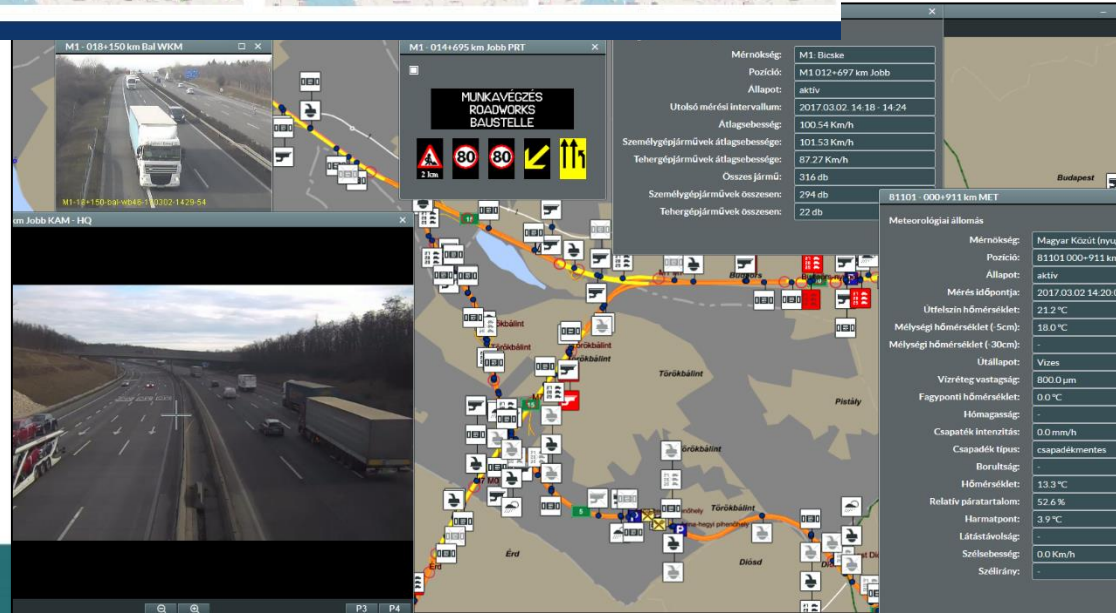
M1 - 018+150 km Bal WKM

M1-18+150-bal-wb46-170302-1429-54

M1 - 014+695 km Jobb PRT

MUNKAVÉGZÉS
ROADWORKS
BAUSTELLE

2 km

80

80

km Jobb KAM - HQ

P3 P4

| Mérnökség: | M1: Bicske |
|---|---|
| Pozíció: | M1 012+697 km Jobb |
| Állapot: | aktív |
| Utolsó mérési intervallum: | 2017.03.02. 14:18 - 14:24 |
| Átlagsebesség: | 100.54 Km/h |
| Személygépjárművek átlagsebessége: | 101.53 Km/h |
| Tehergépjárművek átlagsebessége: | 87.27 Km/h |
| Összes jármű: | 316 db |
| Személygépjárművek összesen: | 294 db |
| Tehergépjárművek összesen: | 22 db |

81101 - 000+911 km MET

Meteorológiai állomás

| Mérnökség: | Magyar Közút (nyu |
|---|---|
| Pozíció: | 81101 000+911 km |
| Állapot: | aktív |
| Mérés időpontja: | 2017.03.02 14:20: |
| Útfelszín hőmérséklet: | 21.2 °C |
| Mélységi hőmérséklet (-5cm): | 18.0 °C |
| Mélységi hőmérséklet (-30cm): | - |
| Útállapot: | Vizes |
| Vízréteg vastagság: | 800.0 µm |
| Fagyponti hőmérséklet: | 0.0 °C |
| Hómagasság: | - |
| Csapadék intenzitás: | 0.0 mm/h |
| Csapadék típus: | csapadékmentes |
| Borultság: | - |
| Hőmérséklet: | 13.3 °C |
| Relatív páratartalom: | 52.6 % |
| Harmatpont: | 3.9 °C |
| Látástávolság: | - |
| Szélsebesség: | 0.0 Km/h |
| Szélirány: | - |

Budapest
Budaörs
Törökbálint
Törökbálint
Törökbálint
Törökbálint
Pistály
Érd
Érd
Diósd
Sóskút
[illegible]-hegyi pihenőhely